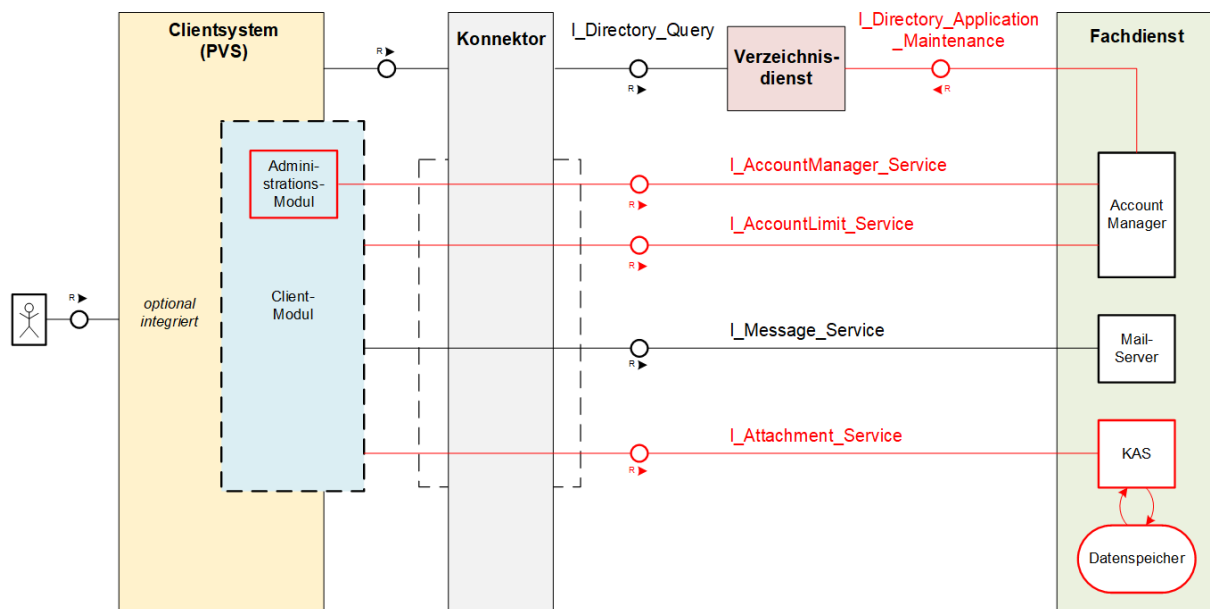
Clientsystem (PVS)

R

Konnektor

I_Directory_Query

Verzeichnisdienst

R

I_Directory_Application _Maintenance

R

Fachdienst

Administrations-Modul

I_AccountManager_Service

R

Account Manager

I_AccountLimit_Service

R

R

optional integriert

Client-Modul

I_Message_Service

R

Mail-Server

I_Attachment_Service

R

KAS

Datenspeicher